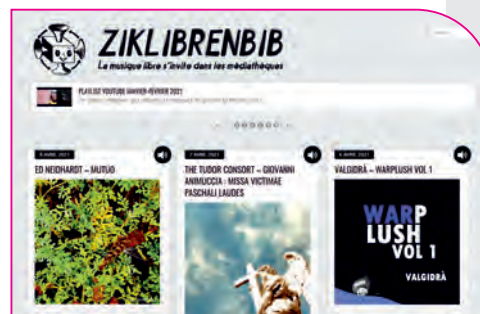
ZIKLIBRENBIB
La musique libre s'invite dans les médiathèques

PLAYLIST YOUTUBE JANVIER-FÉVRIER 2021
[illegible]

9 AVRIL 2021
ED NEIDHARDT – MUTUO

7 AVRIL 2021
THE TUDOR CONSORT – GIOVANNI ANIMUCCIA : MISSA VICTIMAE PASCHALI LAUDES

6 AVRIL 2021
VALGIDRÀ – WARPLUSH VOL 1

WARP LUSH VOL 1
VALGIDRÀ